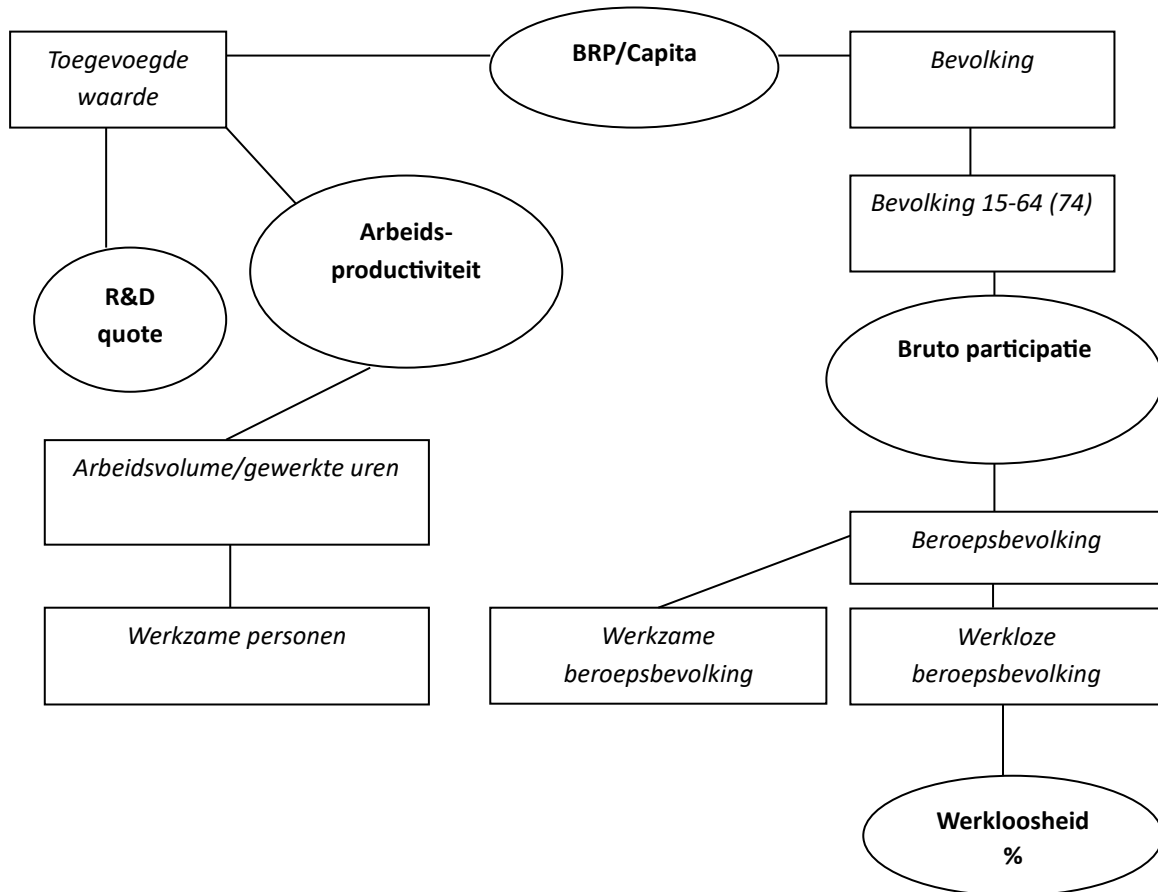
Toegevoegde waarde

BRP/Capita

Bevolking

Bevolking 15-64 (74)

Arbeidsproductiviteit

R&D quote

Bruto participatie

Arbeidsvolume/gewerkte uren

Beroepsbevolking

Werkzame personen

Werkzame beroepsbevolking

Werkloze beroepsbevolking

Werkloosheid %